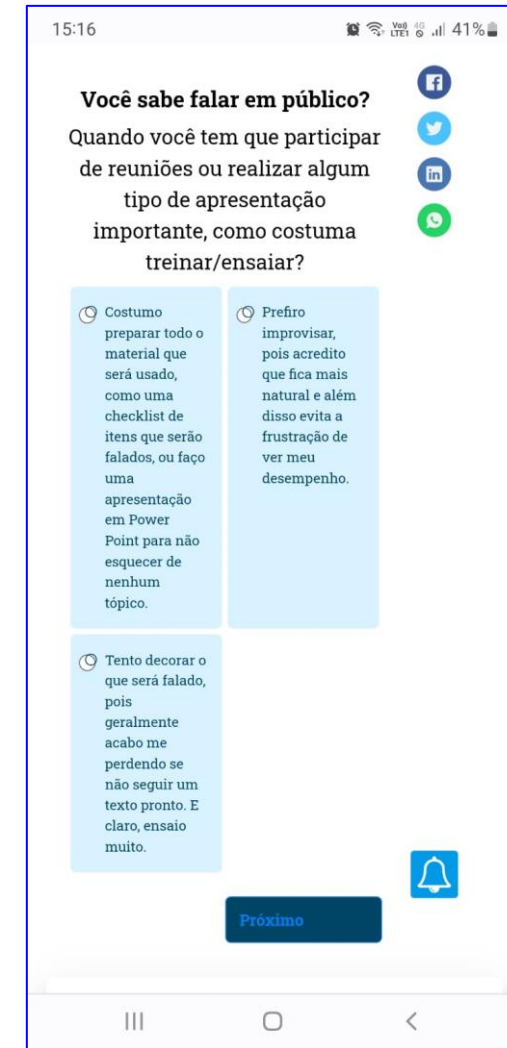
15:16

41%

Você sabe falar em público?

Quando você tem que participar de reuniões ou realizar algum tipo de apresentação importante, como costuma treinar/ensaiar?

Costumo preparar todo o material que será usado, como uma checklist de itens que serão falados, ou faço uma apresentação em Power Point para não esquecer de nenhum tópico.

Prefiro improvisar, pois acredito que fica mais natural e além disso evita a frustração de ver meu desempenho.

Tento decorar o que será falado, pois geralmente acabo me perdendo se não seguir um texto pronto. E claro, ensaio muito.

Próximo